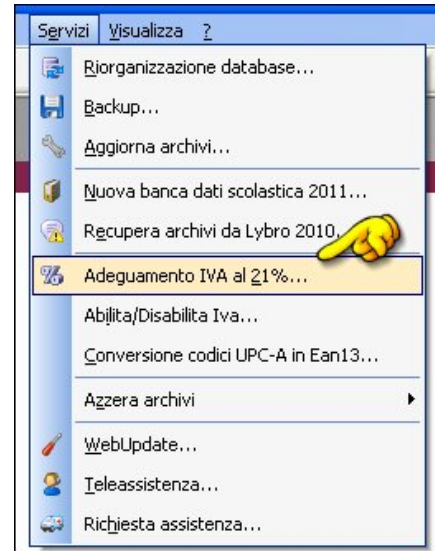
Servizi Visualizza ?

Riorganizzazione database...
Backup...
Aggiorna archivi...
Nuova banca dati scolastica 2011...
Recupera archivi da Lybro 2010...
Adeguamento IVA al 21%...
Abilita/Disabilita Iva...
Conversione codici UPC-A in Ean13...
Azzera archivi
WebUpdate...
Teleassistenza...
Richiesta assistenza...